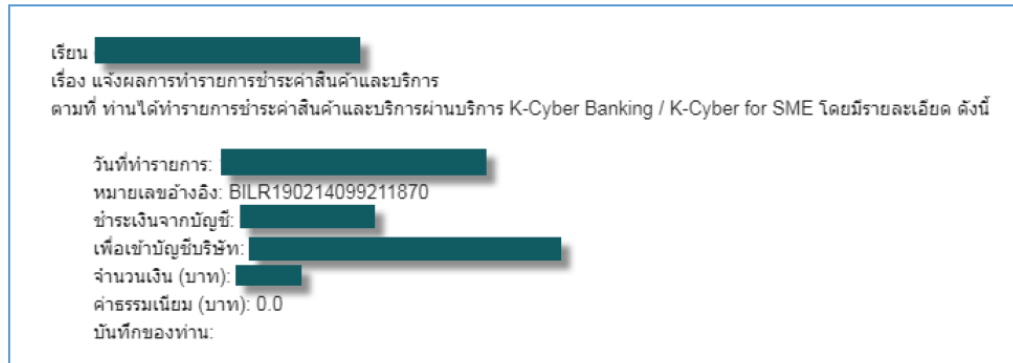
เรียน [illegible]
เรื่อง แจ้งผลการทำรายการชำระค่าสินค้าและบริการ
ตามที่ ท่านได้ทำรายการชำระค่าสินค้าและบริการผ่านบริการ K-Cyber Banking / K-Cyber for SME โดยมีรายละเอียด ดังนี้

วันที่ทำรายการ: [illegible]
หมายเลขอ้างอิง: BILR190214099211870
ชำระเงินจากบัญชี: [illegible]
เพื่อเข้าบัญชีบริษัท: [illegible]
จำนวนเงิน (บาท): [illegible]
ค่าธรรมเนียม (บาท): 0.0
บันทึกของท่าน: